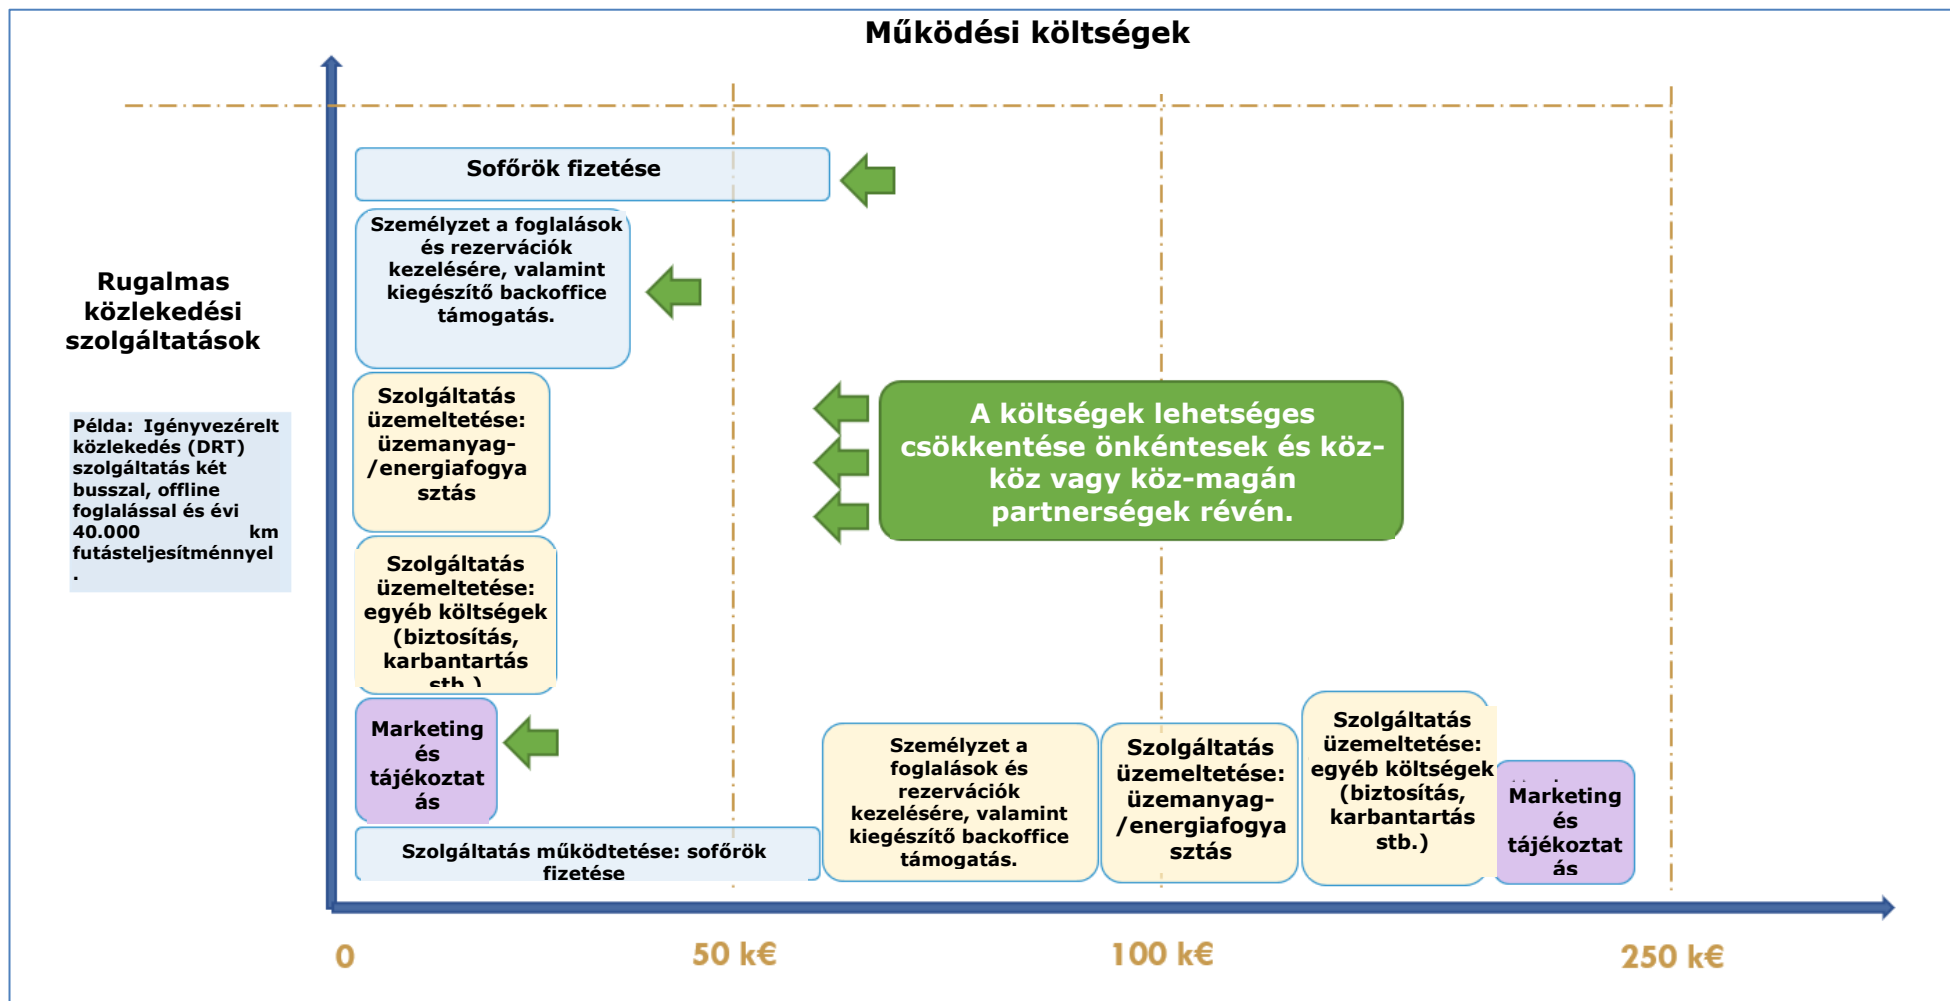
Működési költségek

Rugalmas közlekedési szolgáltatások

Példa: Igényvezérelt közlekedés (DRT) szolgáltatás két busszal, offline foglalással és évi 40.000 km futásteljesítménnyel.

Sofőrök fizetése

Személyzet a foglalások és rezervációk kezelésére, valamint kiegészítő backoffice támogatás.

Szolgáltatás üzemeltetése: üzemanyag-/energiafogyasztás

Szolgáltatás üzemeltetése: egyéb költségek (biztosítás, karbantartás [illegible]

Marketing és tájékoztatás

Szolgáltatás működtetése: sofőrök fizetése

A költségek lehetséges csökkentése önkéntesek és köz-köz vagy köz-magán partnerségek révén.

Személyzet a foglalások és rezervációk kezelésére, valamint kiegészítő backoffice támogatás.

Szolgáltatás üzemeltetése: üzemanyag-/energiafogyasztás

Szolgáltatás üzemeltetése: egyéb költségek (biztosítás, karbantartás stb.)

Marketing és tájékoztatás

0

50 k€

100 k€

250 k€